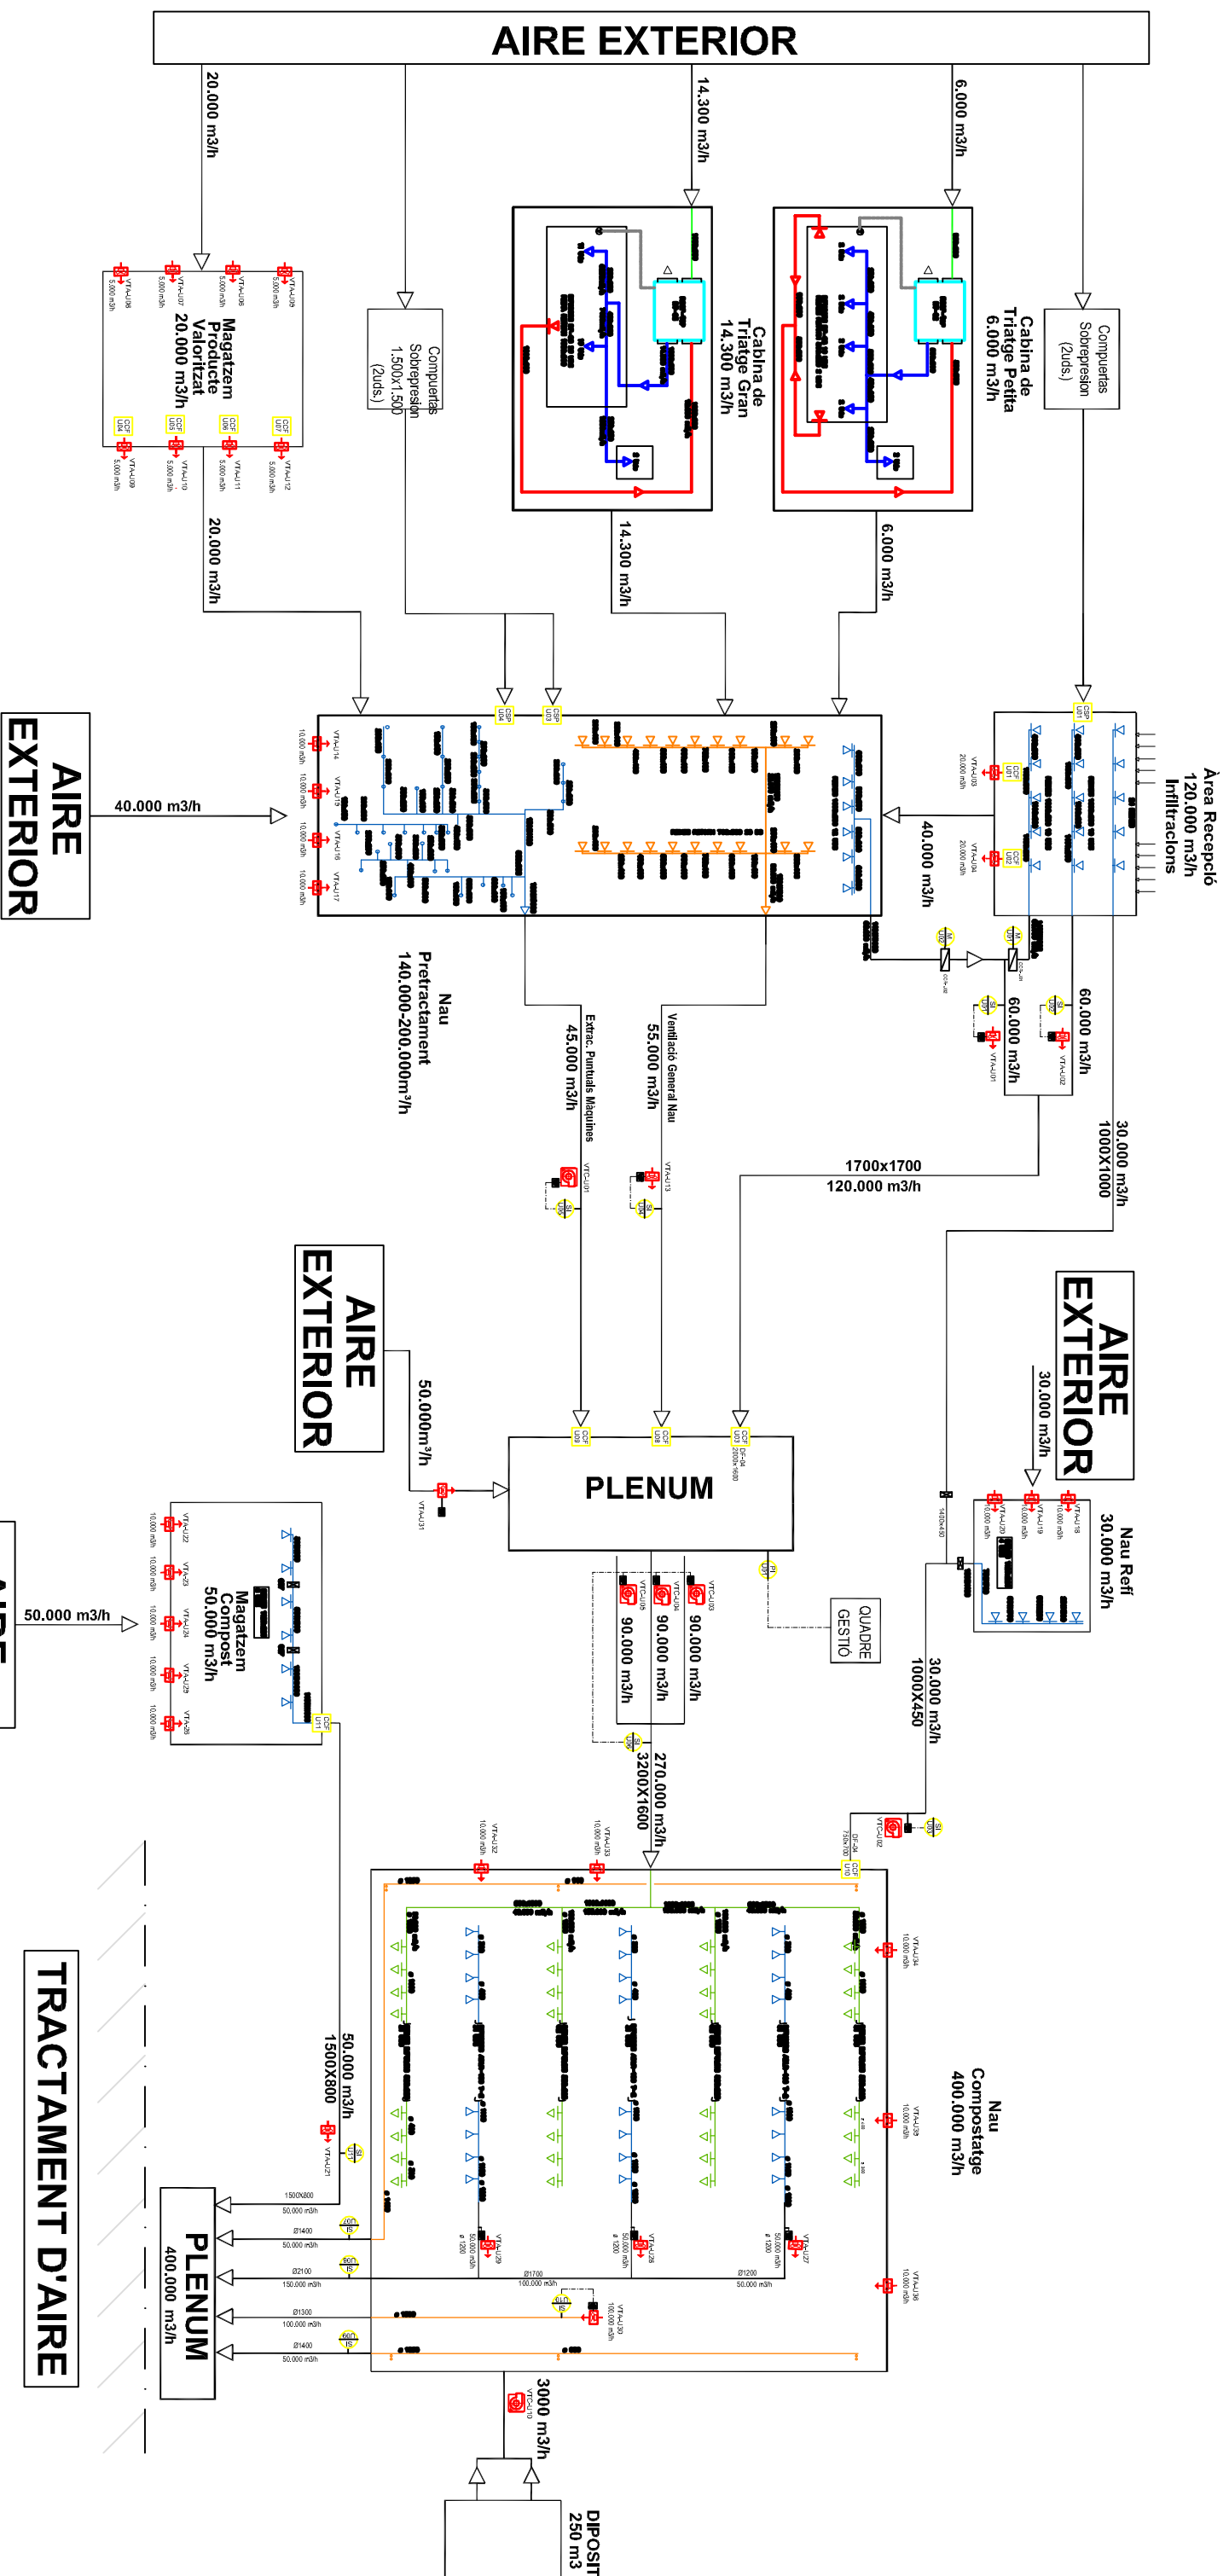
AIRE EXTERIOR

20.000 m3/h

14.300 m3/h

6.000 m3/h

Magatzem Producte Valoritzat 20.000 m3/h

Compuertas Sobrepresión 1.500x1.500 (2uds.)

Cabina de Triatge Gran 14.300 m3/h

Cabina de Triatge Petita 6.000 m3/h

Compuertas Sobrepresión (2uds.)

20.000 m3/h

14.300 m3/h

6.000 m3/h

AIRE EXTERIOR

40.000 m3/h

Àrea Recepció 120.000 m3/h Infiltracions

40.000 m3/h

Nau Pretractament 140.000-200.000m³/h

45.000 m3/h Extrac. Puntuals Màquines

55.000 m3/h Ventilació General Nau

60.000 m3/h

60.000 m3/h

30.000 m3/h 1000X1000

1700x1700
120.000 m3/h

AIRE EXTERIOR

50.000m³/h

PLENUM

AIRE EXTERIOR

30.000 m3/h

Nau Refi 30.000 m3/h

50.000 m3/h

Magatzem Compost 50.000 m3/h

90.000 m3/h

90.000 m3/h

90.000 m3/h

QUADRE GESTIÓ

30.000 m3/h 1000X450

270.000 m3/h 3200X1600

50.000 m3/h 1500X800

Nau Compostatge 400.000 m3/h

TRACTAMENT D'AIRE

PLENUM 400.000 m3/h

3000 m3/h

DIPOSIT 250 m3